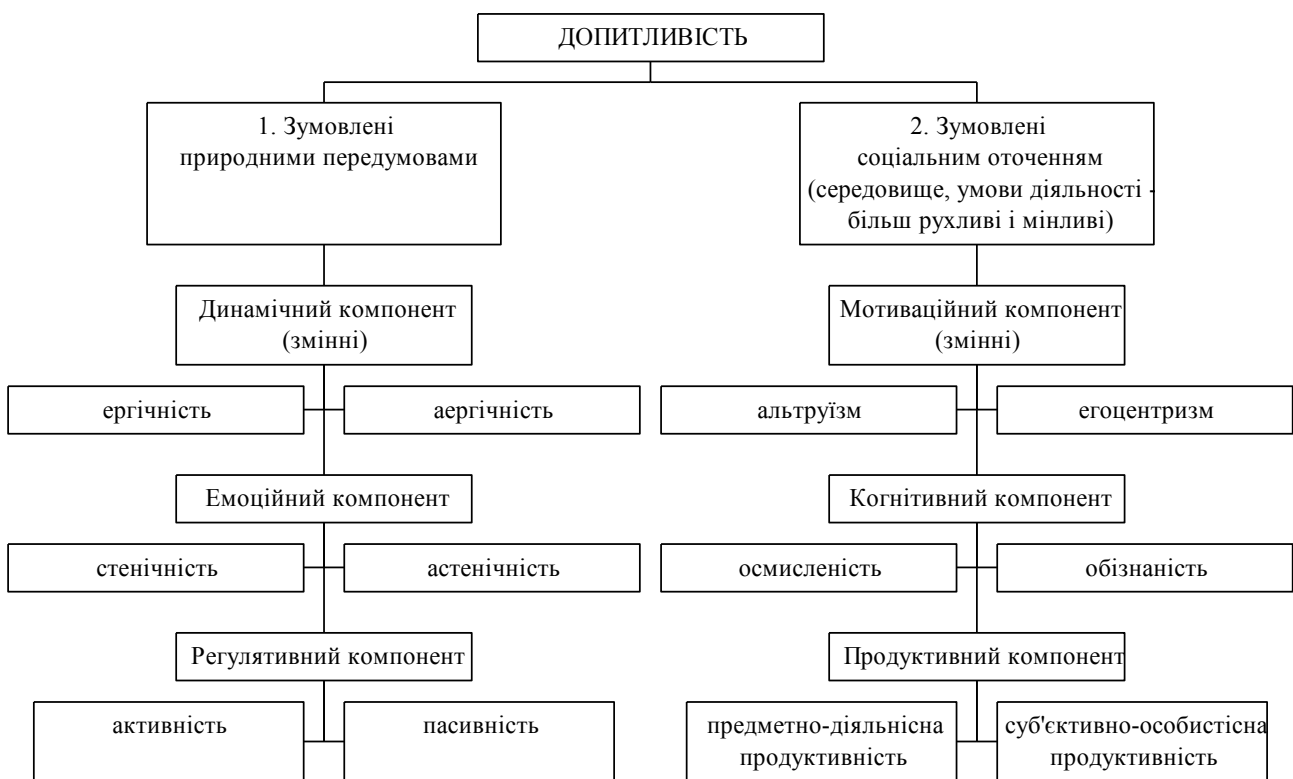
ДОПИТЛИВІСТЬ

1. Зумовлені природними передумовами

2. Зумовлені соціальним оточенням (середовище, умови діяльності - більш рухливі і мінливі)

Динамічний компонент (змінні)

ергічність

аергічність

Емоційний компонент

стенічність

астенічність

Регулятивний компонент

активність

пасивність

Мотиваційний компонент (змінні)

альтруїзм

егоцентризм

Когнітивний компонент

осмисленість

обізнаність

Продуктивний компонент

предметно-діяльнісна продуктивність

суб'єктивно-особистісна продуктивність